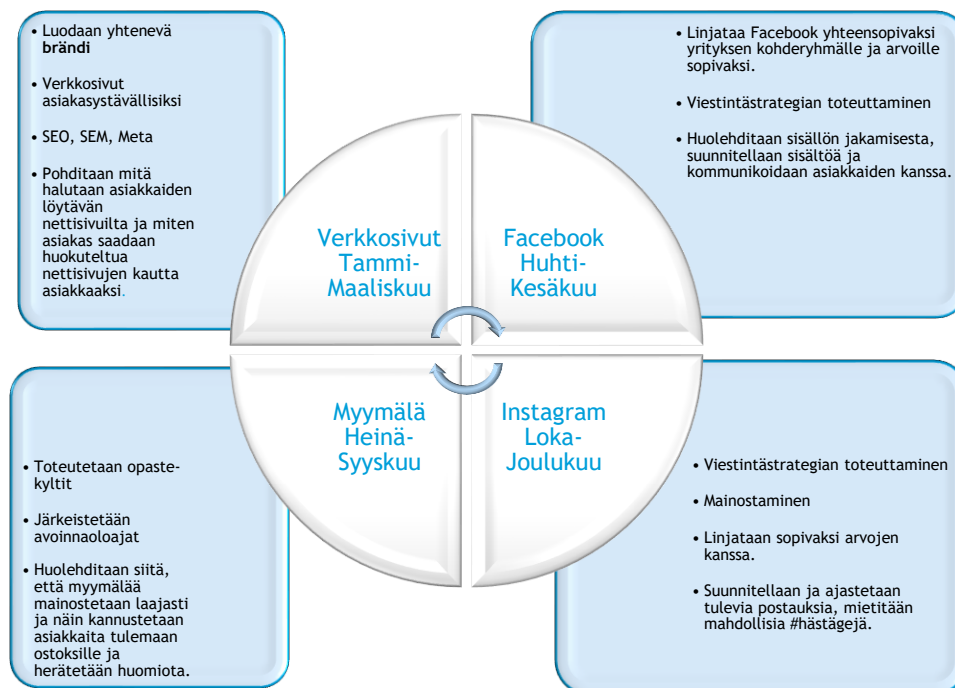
• Luodaan yhtenevä **brändi**

• Verkkosivut asiakasystävällisiksi

• SEO, SEM, Meta

• Pohditaan mitä halutaan asiakkaiden löytävän nettisivuilta ja miten asiakas saadaan huokuteltua nettisivujen kautta asiakkaaksi.

• Linjataa Facebook yhteensopivaksi yrityksen kohderyhmälle ja arvoille sopivaksi.

• Viestintästrategian toteuttaminen

• Huolehditaan sisällön jakamisesta, suunnitellaan sisältöä ja kommunikoidaan asiakkaiden kanssa.

Verkkosivut Tammi-Maaliskuu

Facebook Huhti-Kesäkuu

Myymälä Heinä-Syyskuu

Instagram Loka-Joulukuu

• Toteutetaan opastekyltit

• Järkeistetään avoinnaoloajat

• Huolehditaan siitä, että myymälää mainostetaan laajasti ja näin kannustetaan asiakkaita tulemaan ostoksille ja herätetään huomiota.

• Viestintästrategian toteuttaminen

• Mainostaminen

• Linjataan sopivaksi arvojen kanssa.

• Suunnitellaan ja ajastetaan tulevia postauksia, mietitään mahdollisia #hästägejä.